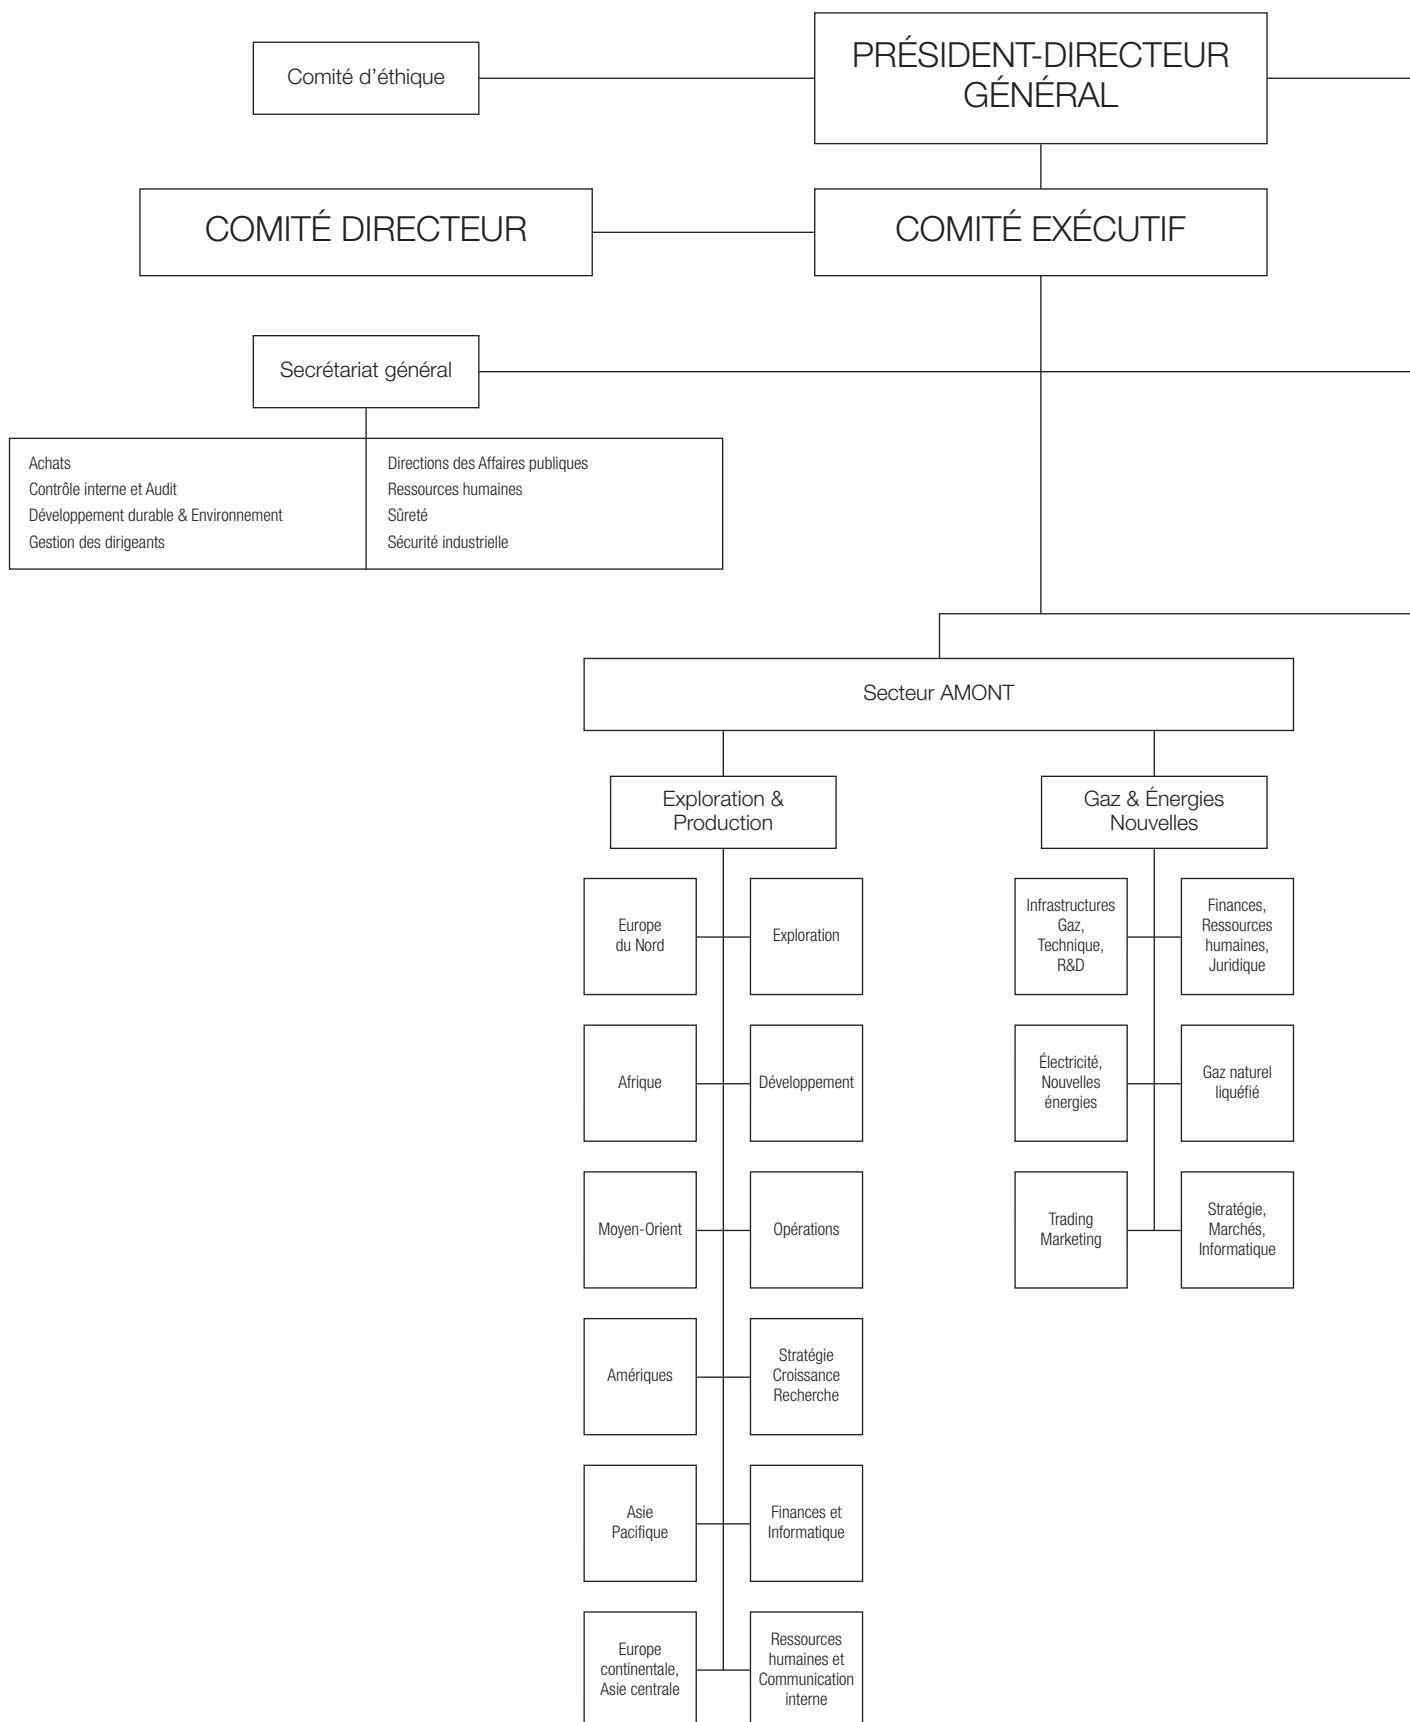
Comité d'éthique

PRÉSIDENT-DIRECTEUR GÉNÉRAL

COMITÉ DIRECTEUR

COMITÉ EXÉCUTIF

Secrétariat général

Achats
Contrôle interne et Audit
Développement durable & Environnement
Gestion des dirigeants

Directions des Affaires publiques
Ressources humaines
Sûreté
Sécurité industrielle

Secteur AMONT

Exploration & Production

Europe du Nord

Exploration

Afrique

Développement

Moyen-Orient

Opérations

Amériques

Stratégie Croissance Recherche

Asie Pacifique

Finances et Informatique

Europe continentale, Asie centrale

Ressources humaines et Communication interne

Gaz & Énergies Nouvelles

Infrastructures Gaz, Technique, R&D

Finances, Ressources humaines, Juridique

Électricité, Nouvelles énergies

Gaz naturel liquéfié

Trading Marketing

Stratégie, Marchés, Informatique